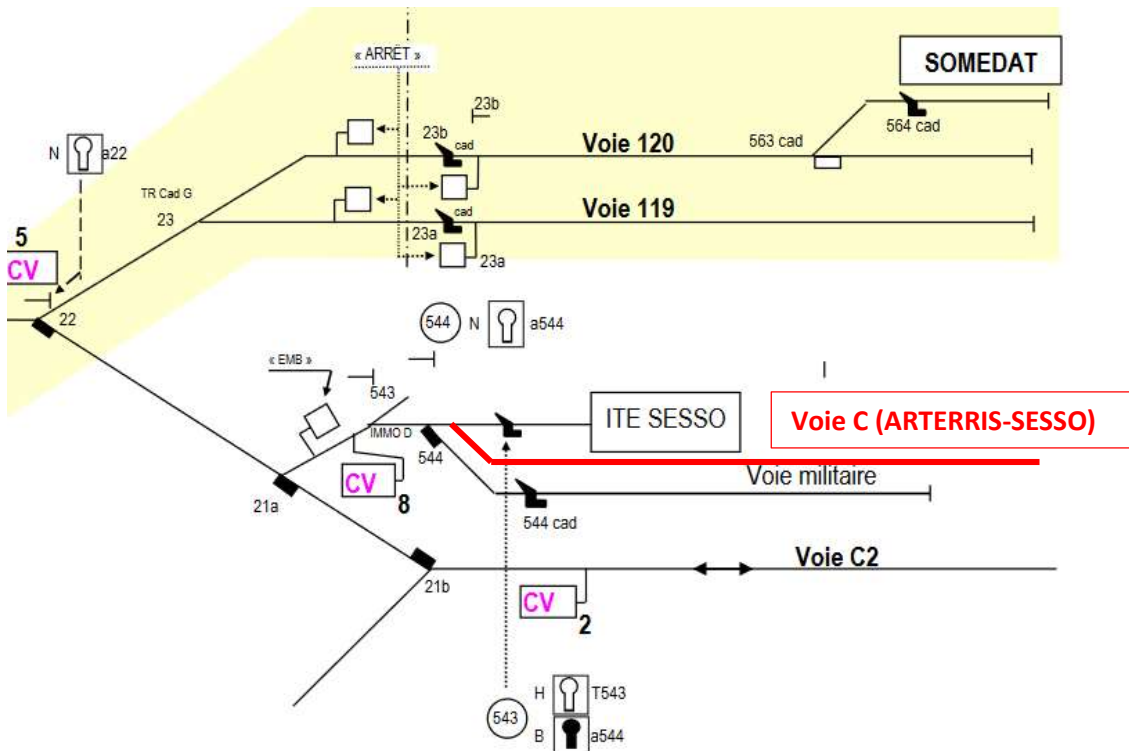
« ARRÊT »

SOMEDAT

23b

N a22

23b cad

Voie 120

563 cad

564 cad

TR Cad G

23

cad

Voie 119

5

CV

23a

23a

22

544 N a544

« EMB »

543

ITE SESSO

Voie C (ARTERRIS-SESSO)

IMMO D

544

CV 8

Voie militaire

21a

544 cad

Voie C2

21b

CV 2

H T543

543

B a544